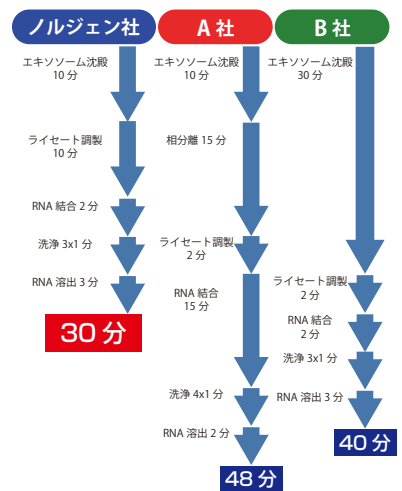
ノルジェン社

エキソソーム沈殿 10 分

ライセート調製 10 分

RNA 結合 2 分

洗浄 3x1 分

RNA 溶出 3 分

30 分

A 社

エキソソーム沈殿 10 分

相分離 15 分

ライセート調製 2 分

RNA 結合 15 分

洗浄 4x1 分

RNA 溶出 2 分

48 分

B 社

エキソソーム沈殿 30 分

ライセート調製 2 分

RNA 結合 2 分

洗浄 3x1 分

RNA 溶出 3 分

40 分